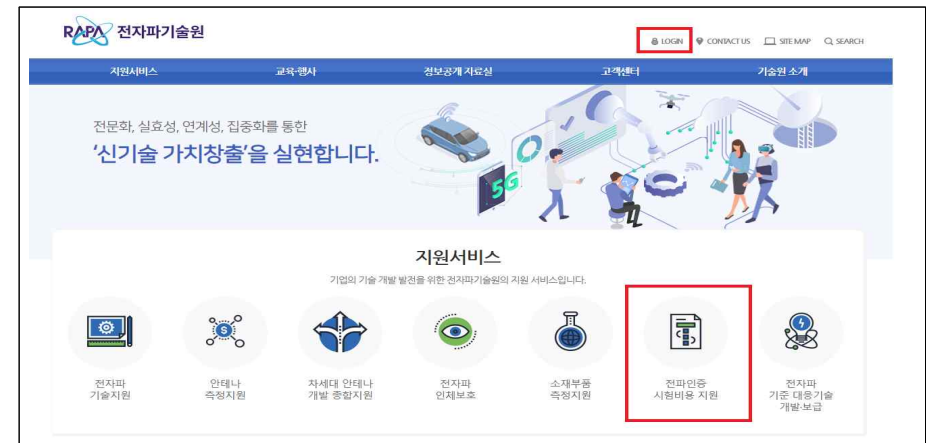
RAPA 전자파기술원

LOGIN CONTACT US SITE MAP SEARCH

지원서비스 교육·행사 정보공개 자료실 고객센터 기술원 소개

전문화, 실효성, 연계성, 집중화를 통한
'신기술 가치창출'을 실현합니다.

5G

지원서비스

기업의 기술 개발 발전을 위한 전자파기술원의 지원 서비스입니다.

전자파 기술지원

안테나 측정지원

차세대 안테나 개발 종합지원

전자파 인체보호

소재부품 측정지원

전파인증 시험비용 지원

전자파 기준 대응기술 개발·보급